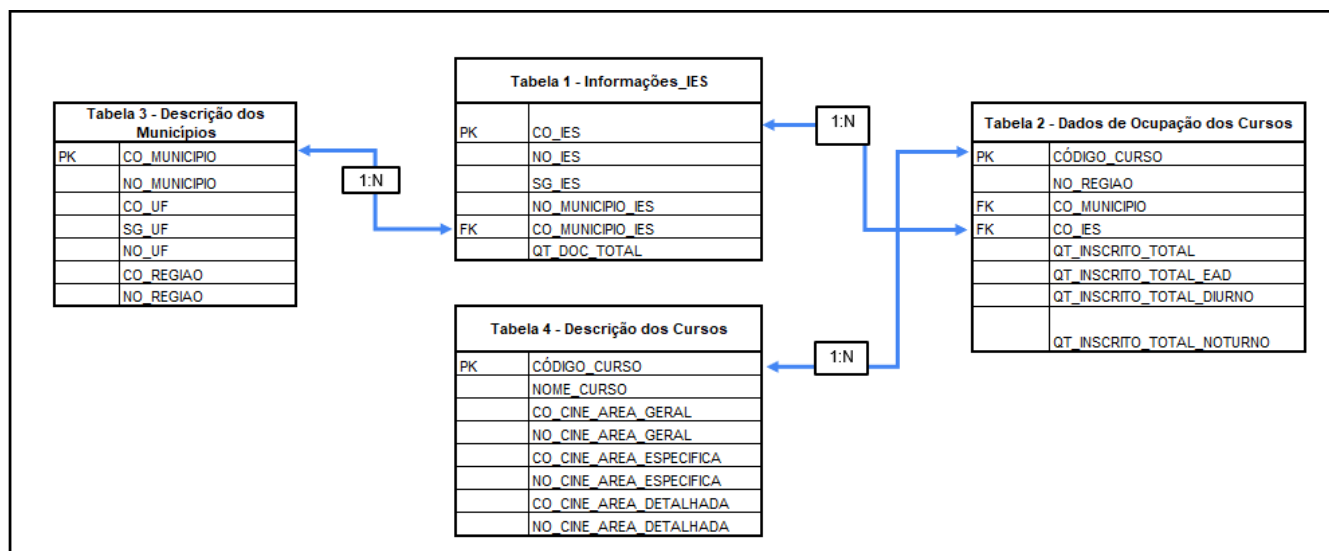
Tabela 3 - Descrição dos Municípios

| | |
|---|---|
| PK | CO_MUNICIPIO |
| | NO_MUNICIPIO |
| | CO_UF |
| | SG_UF |
| | NO_UF |
| | CO_REGIAO |
| | NO_REGIAO |

1:N

Tabela 1 - Informações_IES

| | |
|---|---|
| PK | CO_IES |
| | NO_IES |
| | SG_IES |
| | NO_MUNICIPIO_IES |
| FK | CO_MUNICIPIO_IES |
| | QT_DOC_TOTAL |

1:N

Tabela 2 - Dados de Ocupação dos Cursos

| | |
|---|---|
| PK | CÓDIGO_CURSO |
| | NO_REGIAO |
| FK | CO_MUNICIPIO |
| FK | CO_IES |
| | QT_INSCRITO_TOTAL |
| | QT_INSCRITO_TOTAL_EAD |
| | QT_INSCRITO_TOTAL_DIURNO |
| | QT_INSCRITO_TOTAL_NOTURNO |

1:N

Tabela 4 - Descrição dos Cursos

| | |
|---|---|
| PK | CÓDIGO_CURSO |
| | NOME_CURSO |
| | CO_CINE_AREA_GERAL |
| | NO_CINE_AREA_GERAL |
| | CO_CINE_AREA_ESPECIFICA |
| | NO_CINE_AREA_ESPECIFICA |
| | CO_CINE_AREA_DETALHADA |
| | NO_CINE_AREA_DETALHADA |